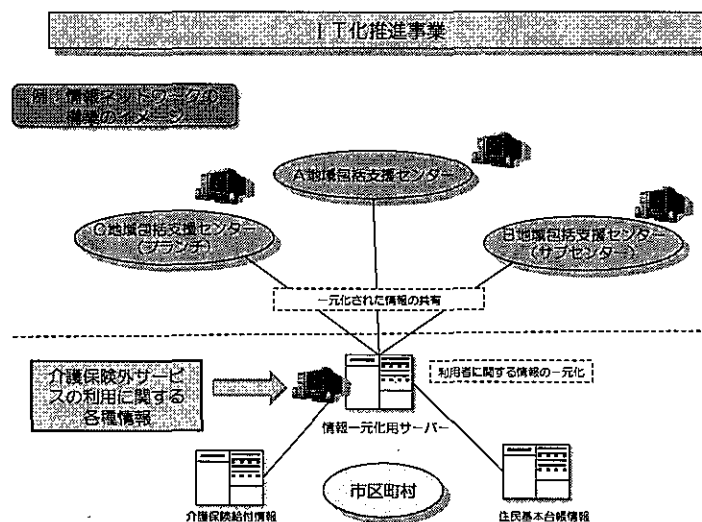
ＩＴ化推進事業

（例）情報ネットワークの構築のイメージ

Ａ地域包括支援センター

Ｃ地域包括支援センター（ブランチ）

Ｂ地域包括支援センター（サブセンター）

一元化された情報の共有

介護保険外サービスの利用に関する各種情報

利用者に関する情報の一元化

情報一元化用サーバー

市区町村

介護保険給付情報

住民基本台帳情報